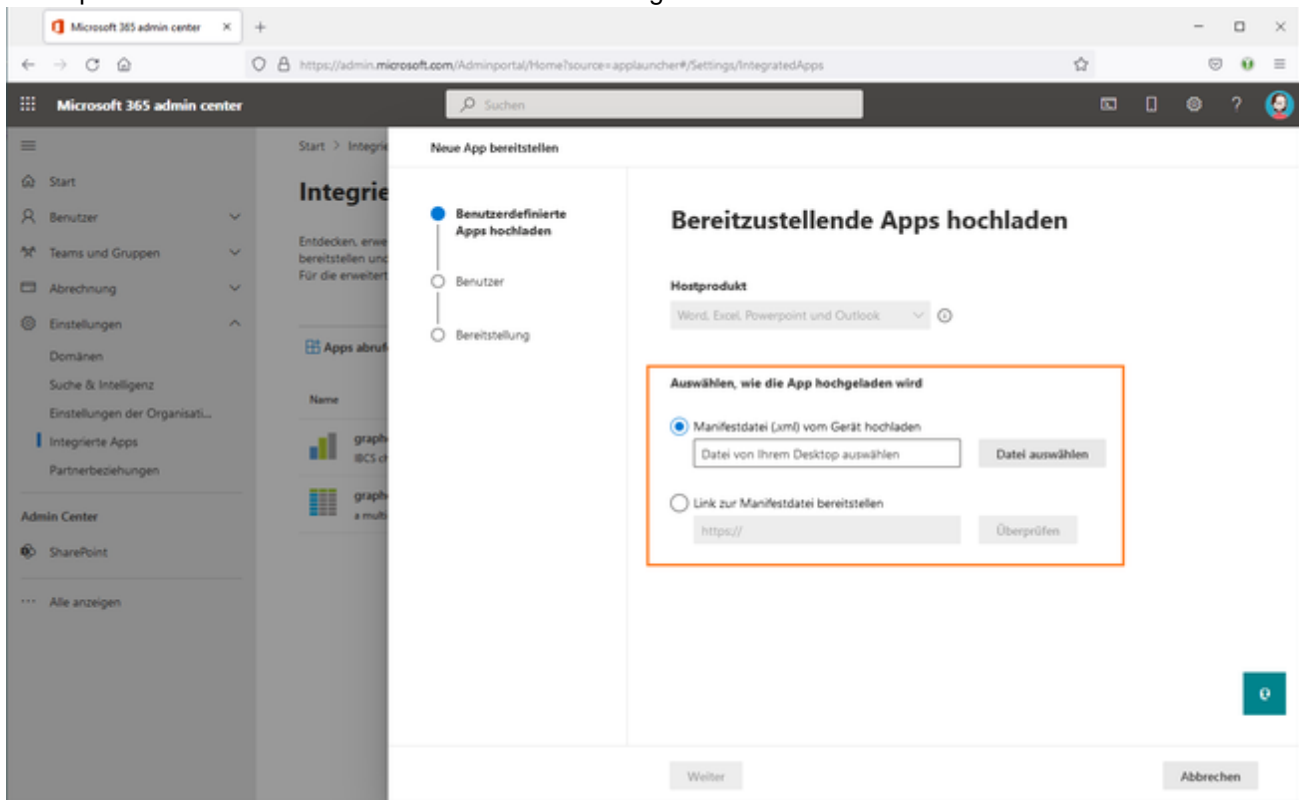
Microsoft 365 admin center

https://admin.microsoft.com/Adminportal/Home?source=applauncher#/Settings/IntegratedApps

Microsoft 365 admin center

Suchen

Start
Benutzer
Teams und Gruppen
Abrechnung
Einstellungen
Domänen
Suche & Intelligenz
Einstellungen der Organisati...
Integrierte Apps
Partnerbeziehungen

Admin Center
SharePoint

Alle anzeigen

Start > Integrie

Integrie

Entdecken, erwe bereitstellen unc Für die erweitert

Apps abruf

Name

graph IBCS ch

graph a multi

Neue App bereitstellen

Benutzerdefinierte Apps hochladen

Benutzer

Bereitstellung

Bereitzustellende Apps hochladen

Hostprodukt

Word, Excel, Powerpoint und Outlook

Auswählen, wie die App hochgeladen wird

Manifestdatei (.xml) vom Gerät hochladen

Datei von Ihrem Desktop auswählen

Datei auswählen

Link zur Manifestdatei bereitstellen

https://

Überprüfen

Weiter

Abbrechen